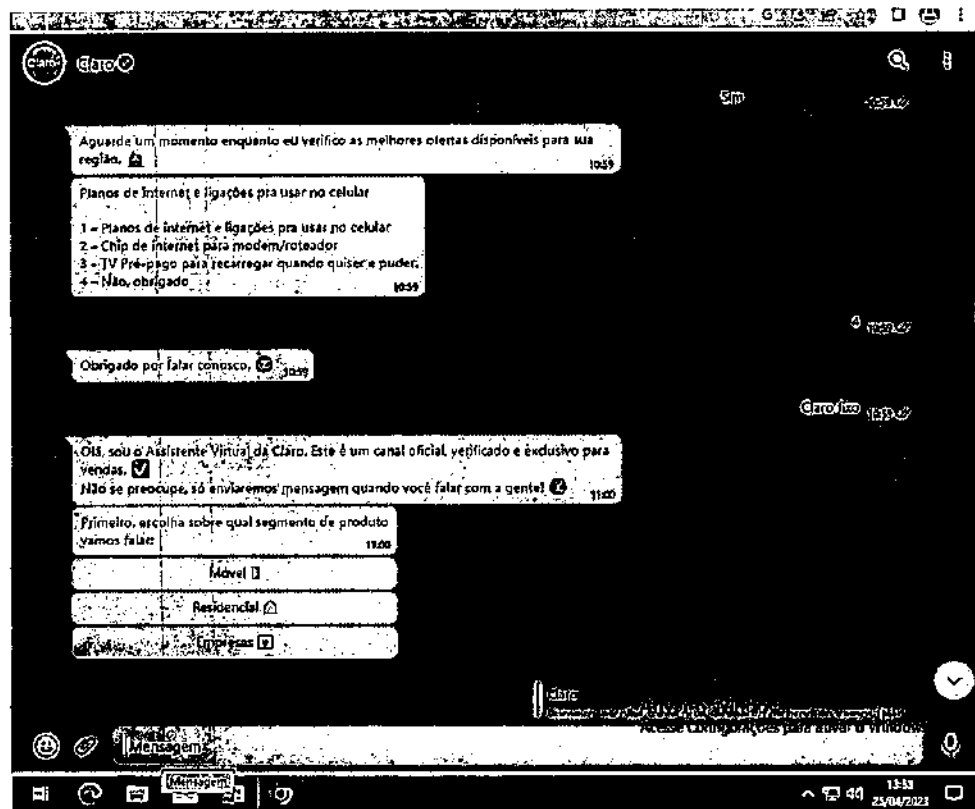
Claro

Sim 10:59

Aguarde um momento enquanto eu verifico as melhores ofertas disponíveis para sua região. 10:59

Planos de Internet e ligações pra usar no celular

1 – Planos de internet e ligações pra usar no celular
2 – Chip de internet para modem/roteador
3 – TV Pré-pago para recarregar quando quiser e puder.
4 – Não, obrigado 10:59

4 10:59

Obrigado por falar conosco. 10:59

Claro fixo 10:59

Olá, sou o Assistente Virtual da Claro. Este é um canal oficial, verificado e exclusivo para vendas.
Não se preocupe, só enviaremos mensagem quando você falar com a gente! 11:00

Primeiro, escolha sobre qual segmento de produto vamos falar: 11:00

Móvel

Residencial

Empresas

claro
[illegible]
Acesse Configurações para ativar o Windows.

Mensagem

Mensagem

13:33
25/04/2023